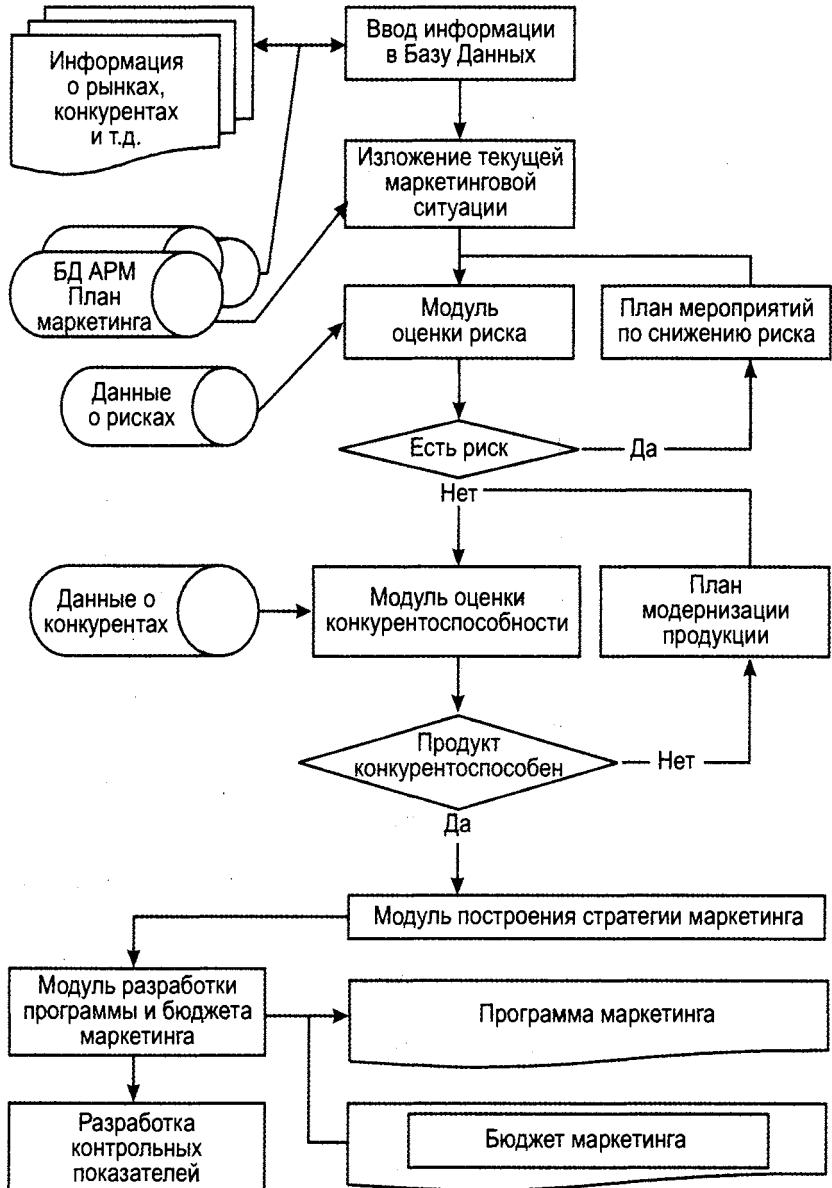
Информация о рынках, конкурентах и т.д.

Ввод информации в Базу Данных

Изложение текущей маркетинговой ситуации

БД АРМ План маркетинга

Модуль оценки риска

План мероприятий по снижению риска

Данные о рисках

Есть риск

Да

Нет

Данные о конкурентах

Модуль оценки конкурентоспособности

План модернизации продукции

Продукт конкурентоспособен

Нет

Да

Модуль построения стратегии маркетинга

Модуль разработки программы и бюджета маркетинга

Программа маркетинга

Разработка контрольных показателей

Бюджет маркетинга